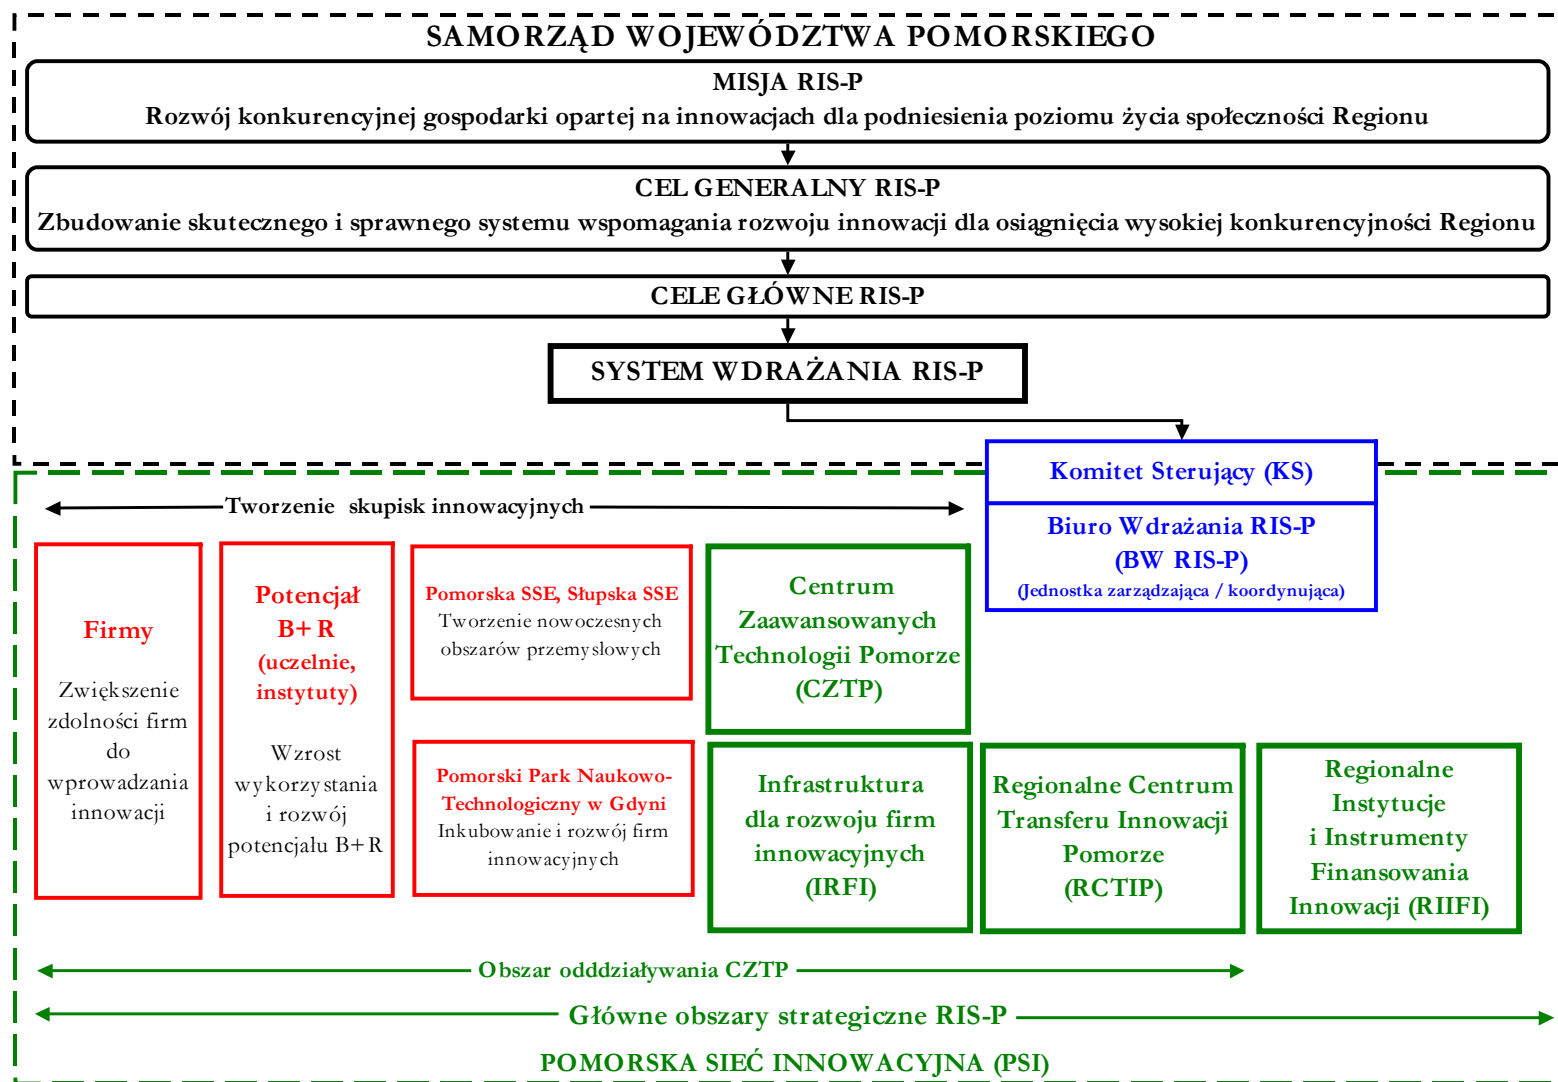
SAMORZĄD WOJEWÓDZTWA POMORSKIEGO

MISJA RIS-P
Rozwój konkurencyjnej gospodarki opartej na innowacjach dla podniesienia poziomu życia społeczności Regionu

CEL GENERALNY RIS-P
Zbudowanie skutecznego i sprawnego systemu wspomagania rozwoju innowacji dla osiągnięcia wysokiej konkurencyjności Regionu

CELE GŁÓWNE RIS-P

SYSTEM WDRAŻANIA RIS-P

Komitet Sterujący (KS)

Biuro Wdrażania RIS-P (BW RIS-P)
(Jednostka zarządzająca / koordynująca)

Tworzenie skupisk innowacyjnych

Firmy
Zwiększenie zdolności firm do wprowadzania innowacji

Potencjał B+R (uczelnie, instytuty)
Wzrost wykorzystania i rozwój potencjału B+R

Pomorska SSE, Słupska SSE
Tworzenie nowoczesnych obszarów przemysłowych

Centrum Zaawansowanych Technologii Pomorze (CZTP)

Pomorski Park Naukowo-Technologiczny w Gdyni
Inkubowanie i rozwój firm innowacyjnych

Infrastruktura dla rozwoju firm innowacyjnych (IRFI)

Regionalne Centrum Transferu Innowacji Pomorze (RCTIP)

Regionalne Instytucje i Instrumenty Finansowania Innowacji (RIIFI)

Obszar odddziaływania CZTP

Główne obszary strategiczne RIS-P

POMORSKA SIEĆ INNOWACYJNA (PSI)